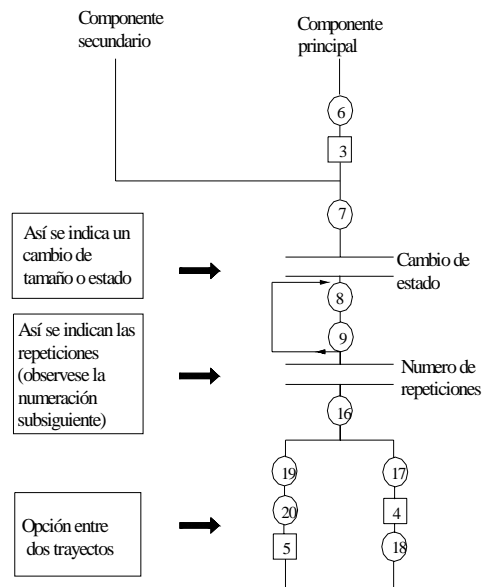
Componente secundario

Componente principal

6

3

7

Así se indica un cambio de tamaño o estado

Cambio de estado

8

9

Así se indican las repeticiones (observese la numeración subsiguiente)

Numero de repeticiones

16

19

17

20

4

Opción entre dos trayectos

5

18